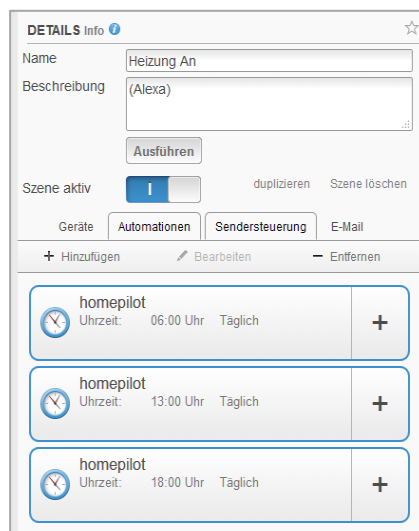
DETAILS Info

Name Heizung An

Beschreibung (Alexa)

Ausführen

Szene aktiv I duplizieren Szene löschen

Geräte Automationen Sendersteuerung E-Mail

+ Hinzufügen Bearbeiten − Entfernen

homepilot
Uhrzeit: 06:00 Uhr Täglich
+

homepilot
Uhrzeit: 13:00 Uhr Täglich
+

homepilot
Uhrzeit: 18:00 Uhr Täglich
+